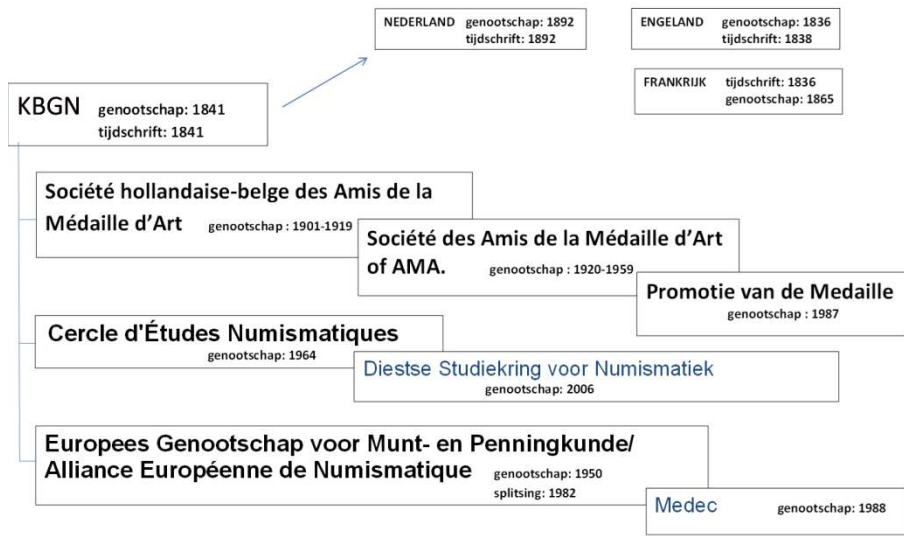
NEDERLAND genootschap: 1892
tijdschrift: 1892

ENGELAND genootschap: 1836
tijdschrift: 1838

FRANKRIJK tijdschrift: 1836
genootschap: 1865

KBGN genootschap: 1841
tijdschrift: 1841

Société hollandaise-belge des Amis de la Médaille d'Art genootschap : 1901-1919

Société des Amis de la Médaille d'Art of AMA. genootschap : 1920-1959

Promotie van de Medaille genootschap : 1987

Cercle d'Études Numismatiques genootschap: 1964

Diestse Studiekring voor Numismatiek genootschap: 2006

Europees Genootschap voor Munt- en Penningkunde/ Alliance Européenne de Numismatique genootschap: 1950 splitsing: 1982

Medec genootschap: 1988